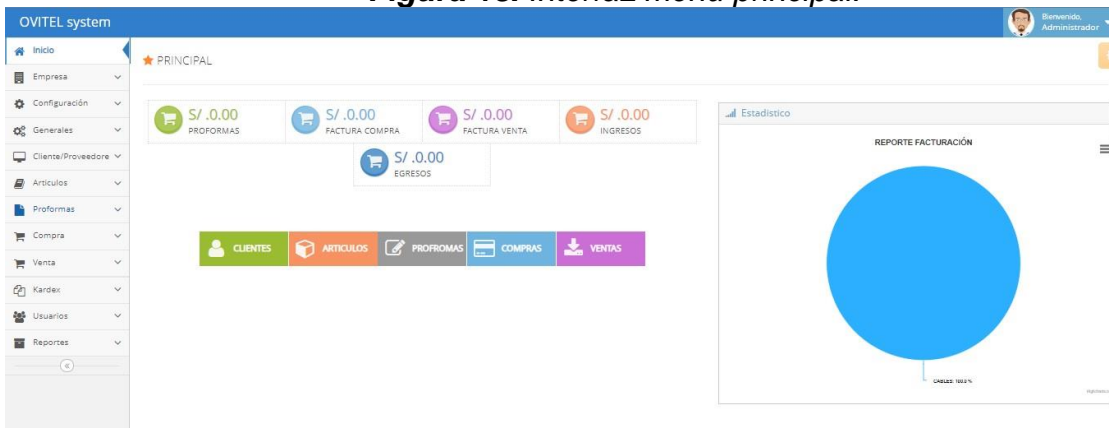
Figura 10. Interfaz menú principal.

OVITEL system

Bienvenido, Administrador

Inicio
Empresa
Configuración
Generales
Cliente/Proveedore
Artículos
Proformas
Compra
Venta
Kardex
Usuarios
Reportes

PRINCIPAL

S/ .0.00
PROFORMAS

S/ .0.00
FACTURA COMPRA

S/ .0.00
FACTURA VENTA

S/ .0.00
INGRESOS

S/ .0.00
EGRESOS

CLIENTES
ARTICULOS
PROFROMAS
COMPRAS
VENTAS

Estadístico

REPORTE FACTURACIÓN

CABLES: 100.0 %

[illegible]